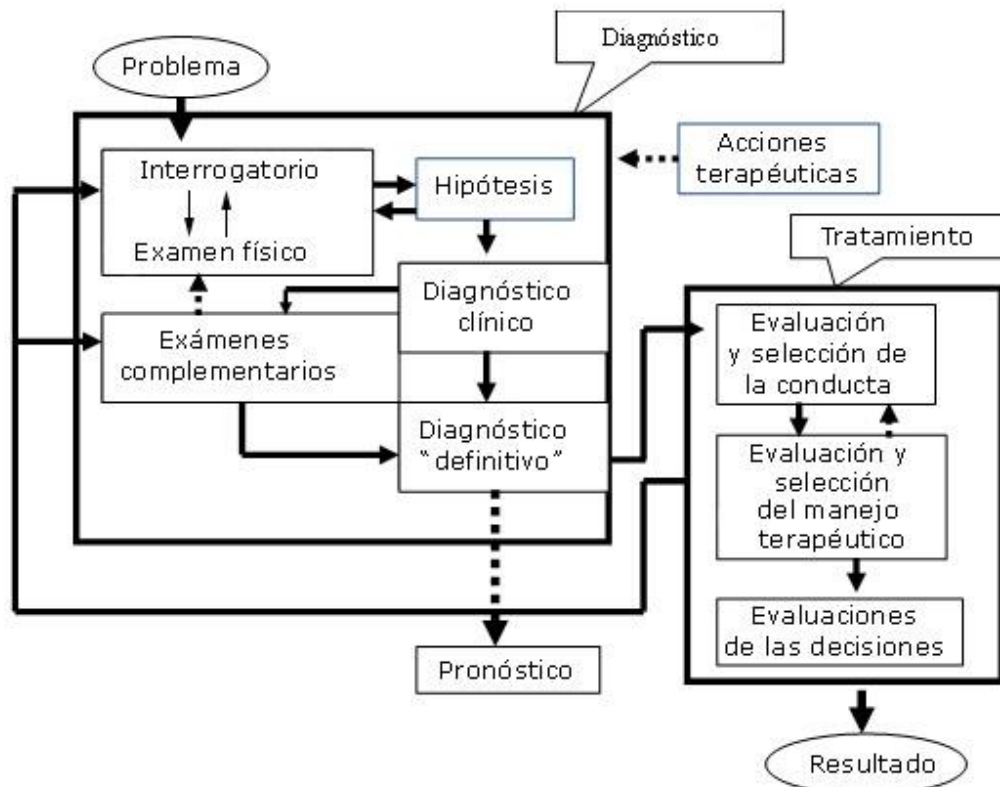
Diagnóstico

Problema

Interrogatorio

Examen físico

Hipótesis

Acciones terapéuticas

Diagnóstico clínico

Exámenes complementarios

Diagnóstico "definitivo"

Tratamiento

Evaluación y selección de la conducta

Evaluación y selección del manejo terapéutico

Evaluaciones de las decisiones

Pronóstico

Resultado